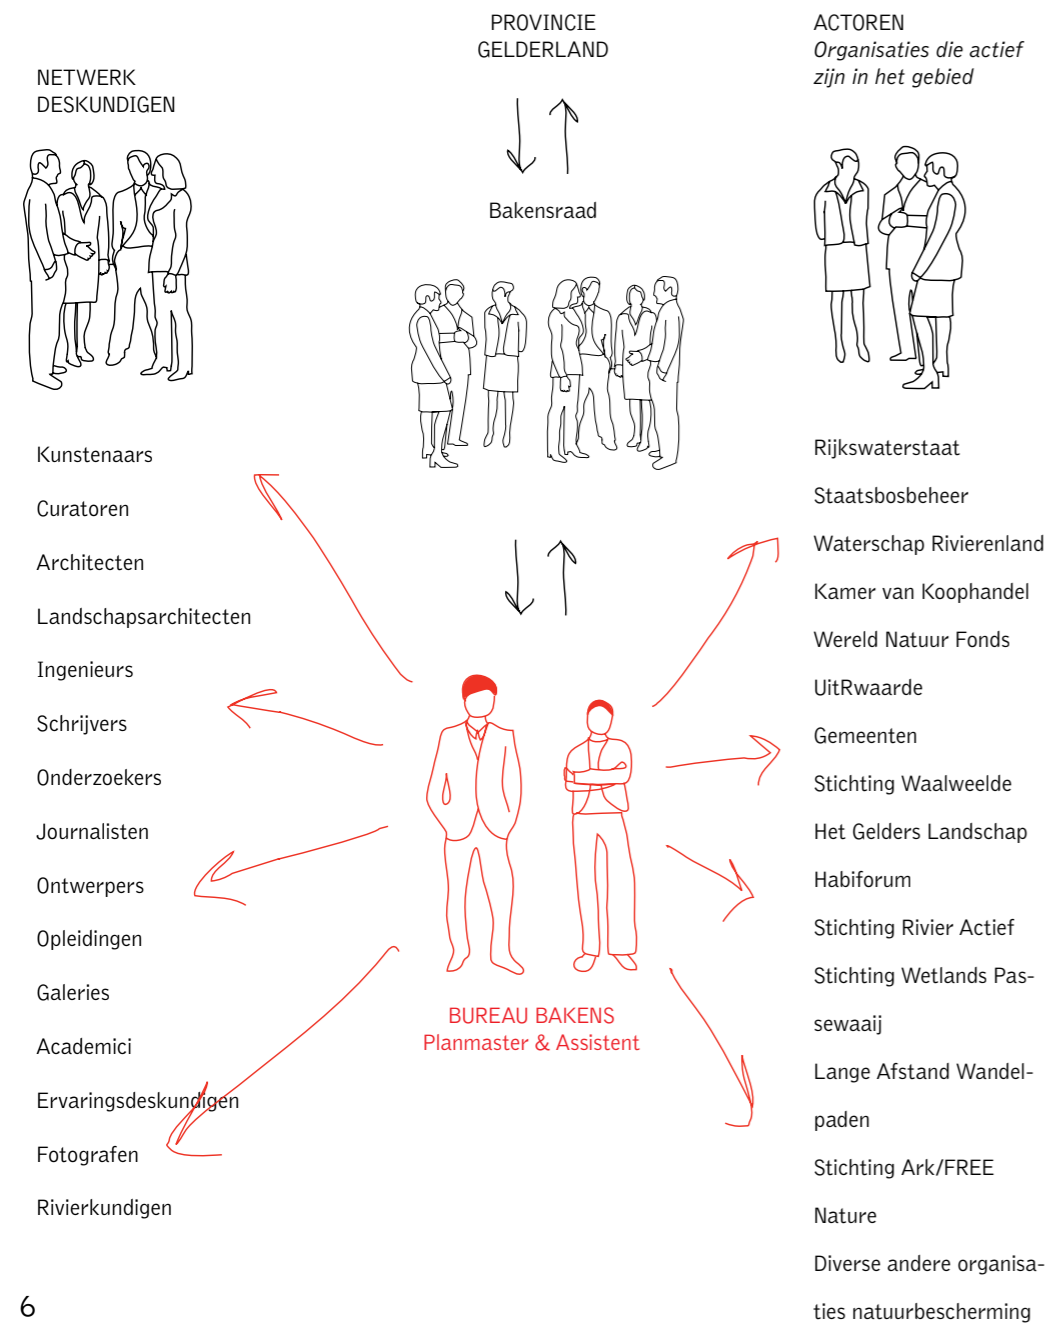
NETWERK
DESKUNDIGEN

PROVINCIE
GELDERLAND

ACTOREN
*Organisaties die actief zijn in het gebied*

Bakensraad

Kunstenaars

Curatoren

Architecten

Landschapsarchitecten

Ingenieurs

Schrijvers

Onderzoekers

Journalisten

Ontwerpers

Opleidingen

Galeries

Academici

Ervaringsdeskundigen

Fotografen

Rivierkundigen

BUREAU BAKENS
Planmaster & Assistent

Rijkswaterstaat

Staatsbosbeheer

Waterschap Rivierenland

Kamer van Koophandel

Wereld Natuur Fonds

UitRwaarde

Gemeenten

Stichting Waalweelde

Het Gelders Landschap

Habiforum

Stichting Rivier Actief

Stichting Wetlands Passewaaij

Lange Afstand Wandelpaden

Stichting Ark/FREE Nature

Diverse andere organisaties natuurbescherming

6